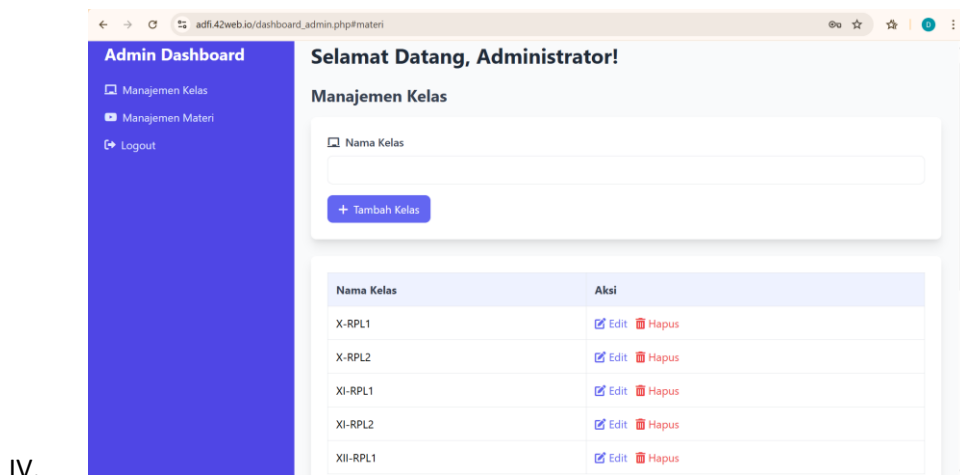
adfi.42web.io/dashboard_admin.php#materi

Admin Dashboard

Manajemen Kelas

Manajemen Materi

Logout

Selamat Datang, Administrator!

Manajemen Kelas

Nama Kelas

+ Tambah Kelas

| Nama Kelas | Aksi |
|---|---|
| X-RPL1 | Edit Hapus |
| X-RPL2 | Edit Hapus |
| XI-RPL1 | Edit Hapus |
| XI-RPL2 | Edit Hapus |
| XII-RPL1 | Edit Hapus |

IV